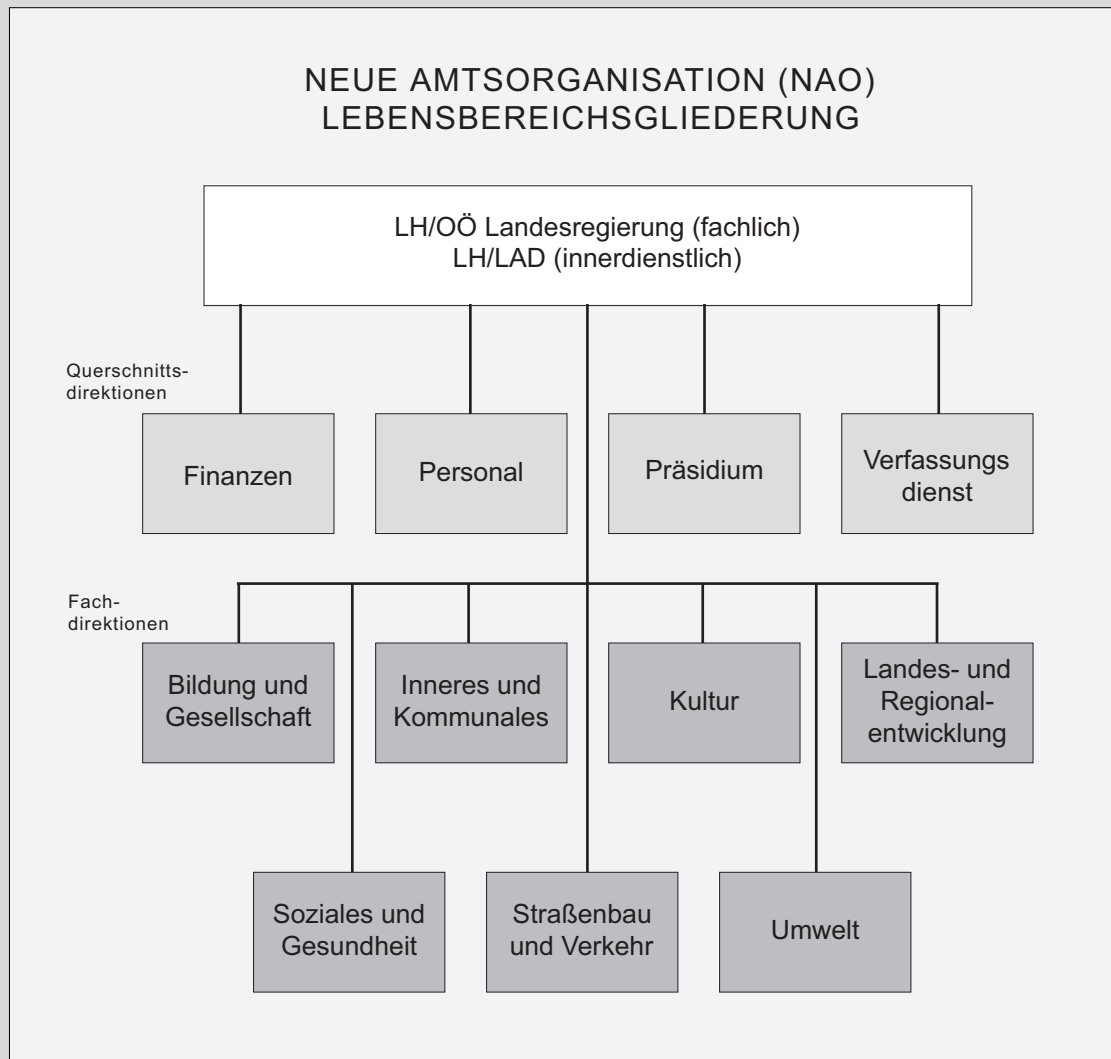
NEUE AMTSORGANISATION (NAO)
LEBENSBEREICHSGLIEDERUNG

LH/OÖ Landesregierung (fachlich)
LH/LAD (innerdienstlich)

Querschnittsdirektionen

Finanzen

Personal

Präsidium

Verfassungs dienst

Fachdirektionen

Bildung und Gesellschaft

Inneres und Kommunales

Kultur

Landes- und Regionalentwicklung

Soziales und Gesundheit

Straßenbau und Verkehr

Umwelt